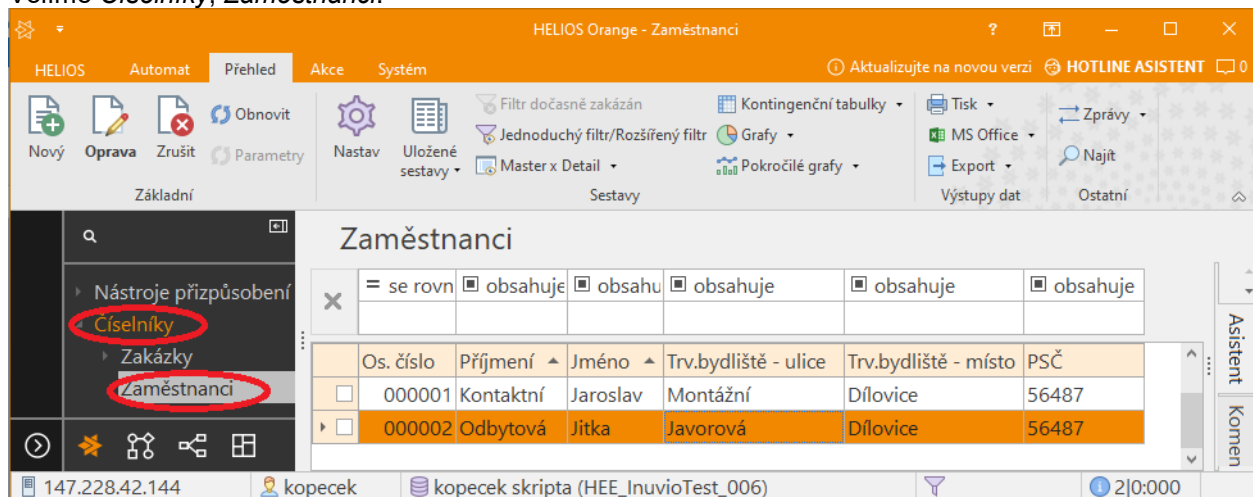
Volíme Číselníky, Zaměstnanci.

HELIOS Orange - Zaměstnanci

HELIOS Automat Přehled Akce Systém

Aktualizujte na novou verzi HOTLINE ASISTENT 0

Nový Oprava Zrušit Obnovit Parametry
Základní

Nastav Uložené sestavy Filtr dočasně zakázán Jednoduchý filtr/Rozšířený filtr Master x Detail Kontingenční tabulky Grafy Pokročilé grafy
Sestavy

Tisk MS Office Export
Výstupy dat

Zprávy Najít
Ostatní

Nástroje přizpůsobení
Číselníky
Zakázky
Zaměstnanci

Zaměstnanci

| = se rovn | obsahuje | obsahu | obsahuje | obsahuje | obsahuje |
|---|---|---|---|---|---|
| Os. číslo | Příjmení | Jméno | Trv.bydliště - ulice | Trv.bydliště - místo | PSČ |
| 000001 | Kontaktní | Jaroslav | Montážní | Dílovice | 56487 |
| 000002 | Odbytová | Jitka | Javorová | Dílovice | 56487 |

Asistent Komen

147.228.42.144 kopecek kopecek skripta (HEE_InuvioTest_006) 2|0:000